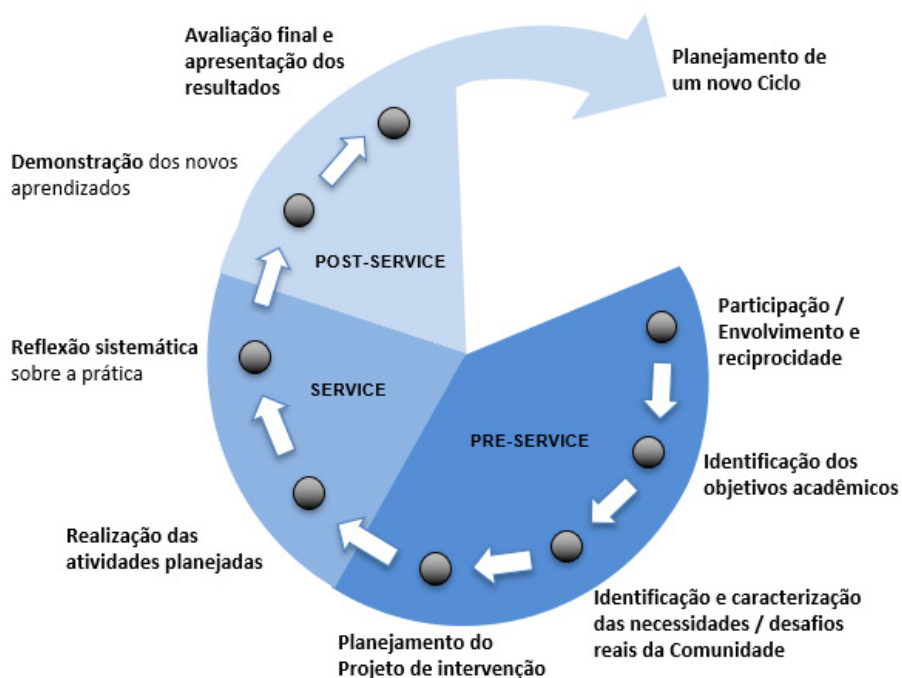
Avaliação final e apresentação dos resultados

Planejamento de um novo Ciclo

Demonstração dos novos aprendizados

POST-SERVICE

Participação / Envolvimento e reciprocidade

Reflexão sistemática sobre a prática

SERVICE

PRE-SERVICE

Identificação dos objetivos acadêmicos

Realização das atividades planejadas

Identificação e caracterização das necessidades / desafios reais da Comunidade

Planejamento do Projeto de intervenção